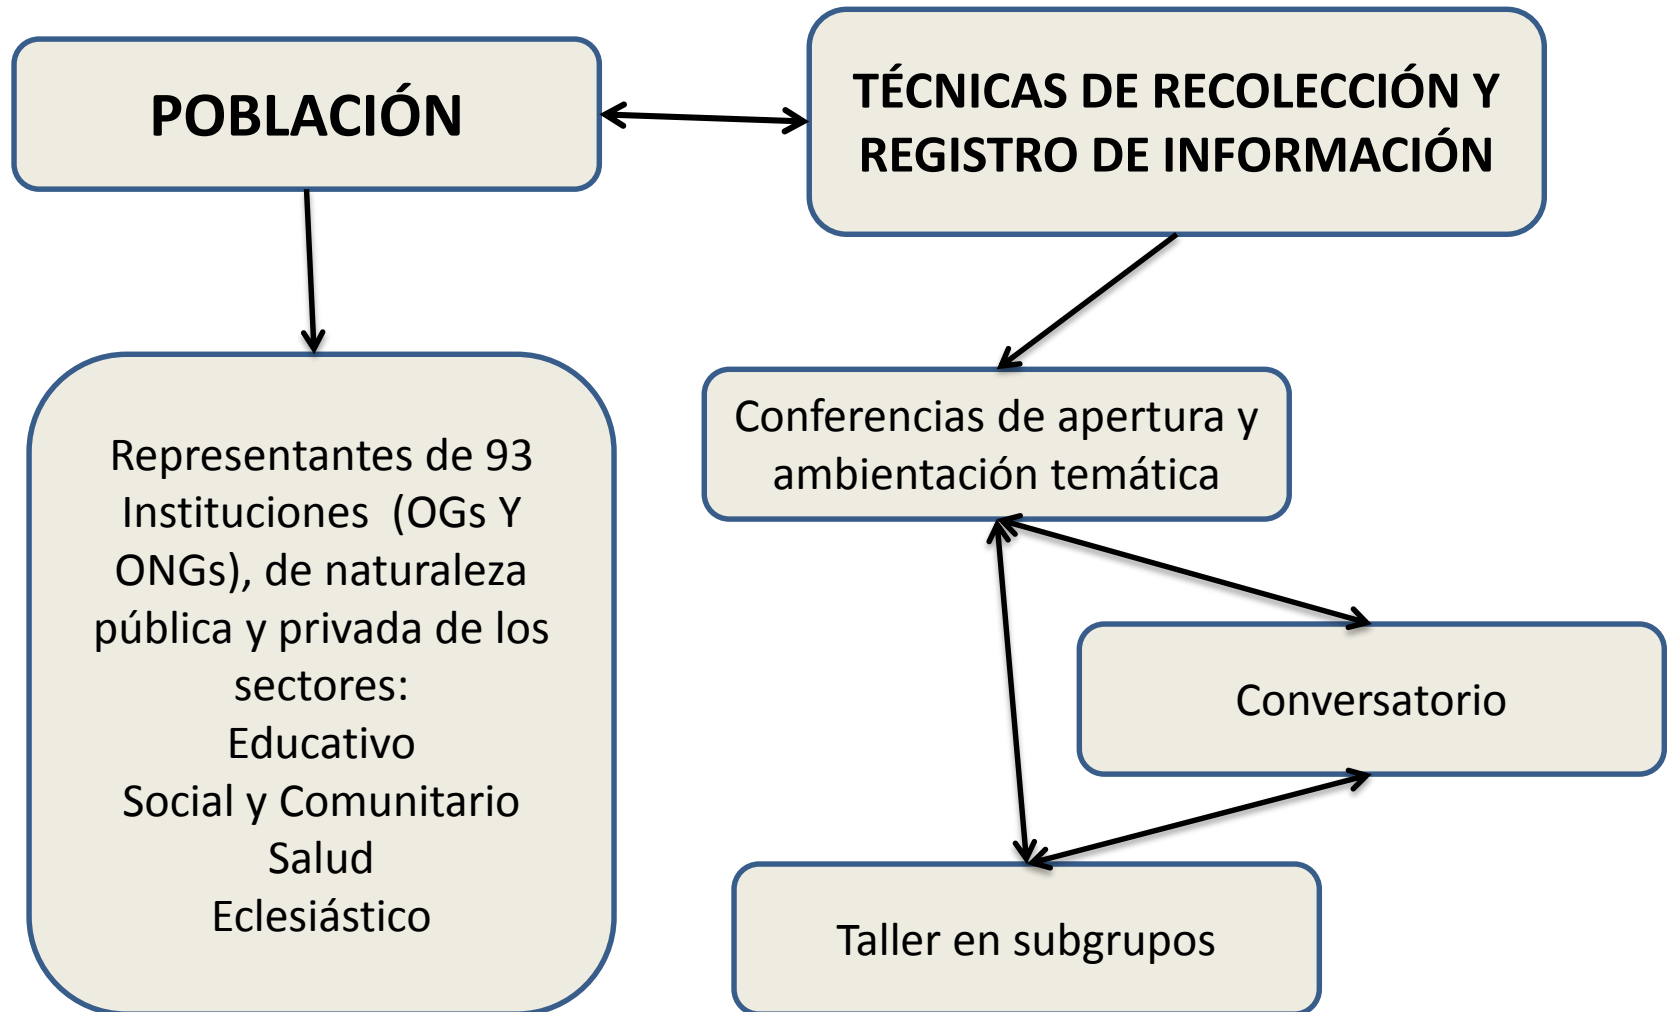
POBLACIÓN

TÉCNICAS DE RECOLECCIÓN Y REGISTRO DE INFORMACIÓN

Representantes de 93 Instituciones (OGs Y ONGs), de naturaleza pública y privada de los sectores:
Educativo
Social y Comunitario
Salud
Eclesiástico

Conferencias de apertura y ambientación temática

Conversatorio

Taller en subgrupos